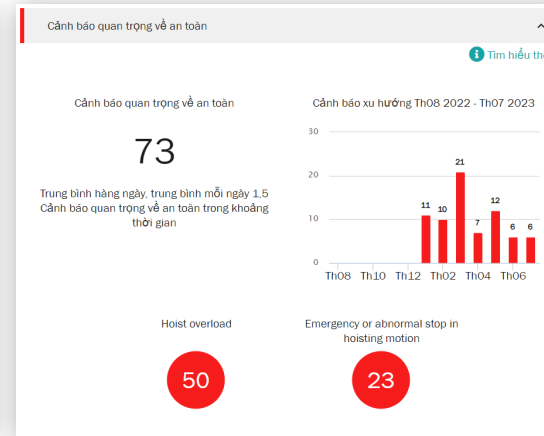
Cảnh báo quan trọng về an toàn

Tìm hiểu th

Cảnh báo quan trọng về an toàn

73

Trung bình hàng ngày, trung bình mỗi ngày 1,5 Cảnh báo quan trọng về an toàn trong khoảng thời gian

Cảnh báo xu hướng Th08 2022 - Th07 2023

30
20
10
0

11 10 21 7 12 6 6

Th08 Th10 Th12 Th02 Th04 Th06

Hoist overload

50

Emergency or abnormal stop in hoisting motion

23